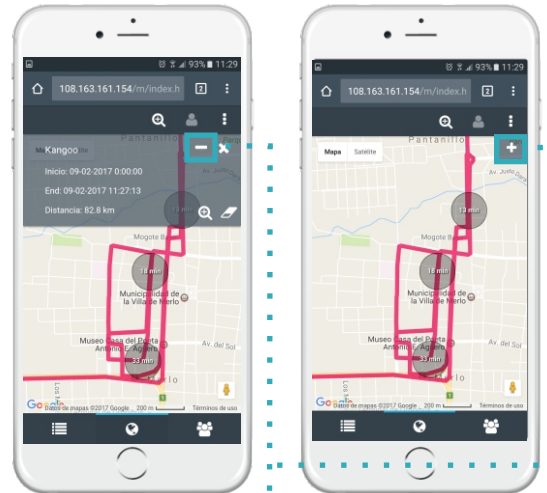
93% 11:29
108.163.161.154/m/index.h
2
Pantanillo
Mapa Satélite
Kangoo
Inicio: 09-02-2017 0:00:00
End: 09-02-2017 11:27:13
Distancia: 82.8 km
13 min
Mogote B
18 min
Municipalidad de la Villa de Merlo
Museo Casa del Poeta Antonio E. Agüero
33 min
Av. del Sol
Datos de mapas ©2017 Google 200 m Términos de uso

93% 11:29
108.163.161.154/m/index.h
2
Pantanillo
Mapa Satélite
13 min
Mogote B
18 min
Municipalidad de la Villa de Merlo
Museo Casa del Poeta Antonio E. Agüero
33 min
Av. del Sol
Datos de mapas ©2017 Google 200 m Términos de uso